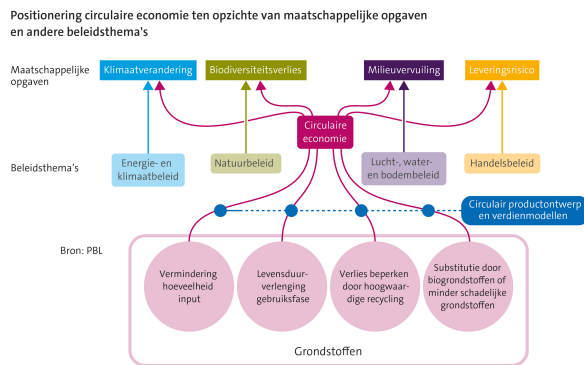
Positionering circulaire economie ten opzichte van maatschappelijke opgaven en andere beleidsthema's

Maatschappelijke opgaven

Klimaatverandering

Biodiversiteitsverlies

Milieuvervuiling

Leveringsrisico

Circulaire economie

Beleidsthema's

Energie- en klimaatbeleid

Natuurbeleid

Lucht-, water- en bodembeleid

Handelsbeleid

Circulair productontwerp en verdienmodellen

Bron: PBL

Vermindering hoeveelheid input

Levensduurverlenging gebruiksfase

Verlies beperken door hoogwaardige recycling

Substitutie door biogrondstoffen of minder schadelijke grondstoffen

Grondstoffen